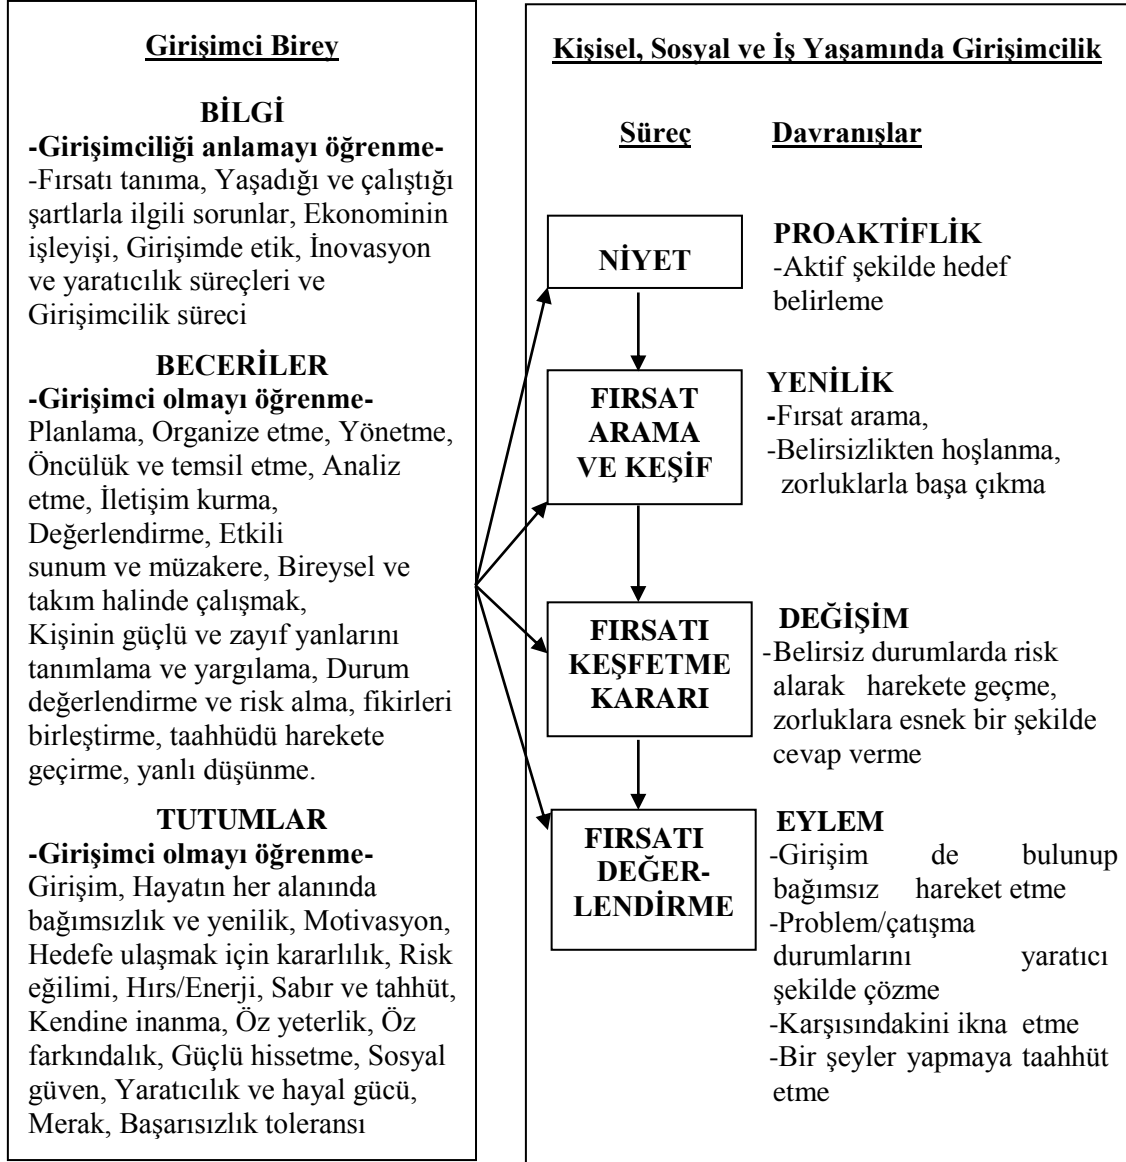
Girişimci Birey

BİLGİ
-Girişimciliği anlamayı öğrenme-
-Fırsatı tanıma, Yaşadığı ve çalıştığı şartlarla ilgili sorunlar, Ekonominin işleyişi, Girişimde etik, İnovasyon ve yaratıcılık süreçleri ve Girişimcilik süreci

BECERİLER
-Girişimci olmayı öğrenme-
Planlama, Organize etme, Yönetme, Öncülük ve temsil etme, Analiz etme, İletişim kurma, Değerlendirme, Etkili sunum ve müzakere, Bireysel ve takım halinde çalışmak, Kişinin güçlü ve zayıf yanlarını tanımlama ve yargılama, Durum değerlendirme ve risk alma, fikirleri birleştirme, taahhüdü harekete geçirme, yanlı düşünme.

TUTUMLAR
-Girişimci olmayı öğrenme-
Girişim, Hayatın her alanında bağımsızlık ve yenilik, Motivasyon, Hedefe ulaşmak için kararlılık, Risk eğilimi, Hırs/Enerji, Sabır ve tahhüt, Kendine inanma, Öz yeterlik, Öz farkındalık, Güçlü hissetme, Sosyal güven, Yaratıcılık ve hayal gücü, Merak, Başarısızlık toleransı

Kişisel, Sosyal ve İş Yaşamında Girişimcilik

Süreç Davranışlar

NİYET

PROAKTİFLİK
-Aktif şekilde hedef belirleme

FIRSAT ARAMA VE KEŞİF

YENİLİK
-Fırsat arama,
-Belirsizlikten hoşlanma, zorluklarla başa çıkma

FIRSATI KEŞFETME KARARI

DEĞİŞİM
-Belirsiz durumlarda risk alarak harekete geçme, zorluklara esnek bir şekilde cevap verme

FIRSATI DEĞERLENDİRME

EYLEM
-Girişim de bulunup bağımsız hareket etme
-Problem/çatışma durumlarını yaratıcı şekilde çözme
-Karşısındakini ikna etme
-Bir şeyler yapmaya taahhüt etme